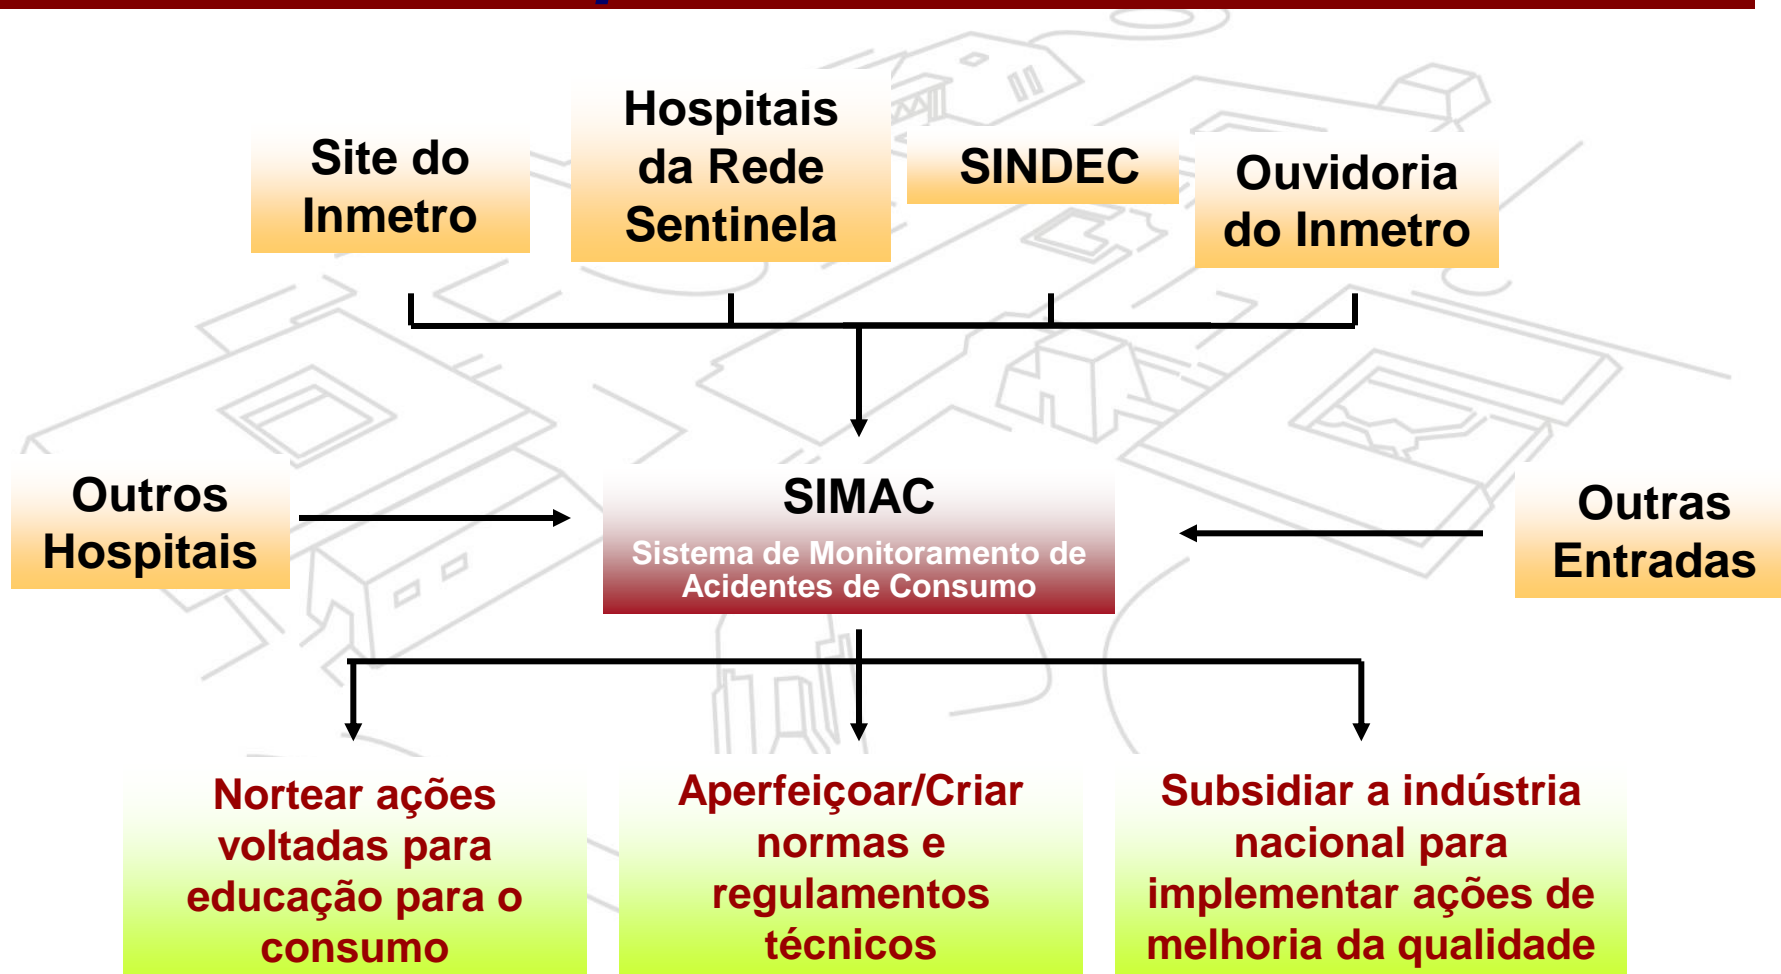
Site do Inmetro

Hospitais da Rede Sentinela

SINDEC

Ouvidoria do Inmetro

Outros Hospitais

SIMAC
Sistema de Monitoramento de Acidentes de Consumo

Outras Entradas

Nortear ações voltadas para educação para o consumo

Aperfeiçoar/Criar normas e regulamentos técnicos

Subsidiar a indústria nacional para implementar ações de melhoria da qualidade